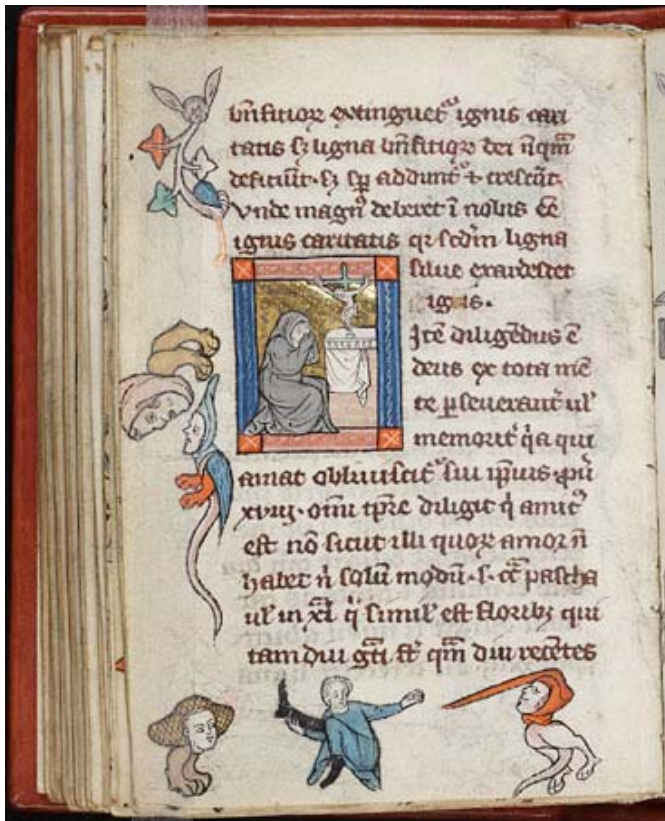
vnitior extinguet ignis cari tatis & ligna vnitiga dei nq̄m deficiūt & s; addunt' & crescāt. Vnde magn̄ deberet ī nobis ee ignis caritatis q' scd̄m ligna silue exardesceret ignis.

Itē diligendus ē deus ex tota mē te pseuerant' ul' memorit' q̄a qui amat obliuiscit' sui ipsius q̄m xvi̇ᵹ· om̄i tp̄e diligit q̄ amic' est nō sicut illi quoꝝ amor ñ habet ñ solū modū .s. ex pascha ul' in xl. q̄ simul est floribz qui tam diu gā ē q̄m diu recetes